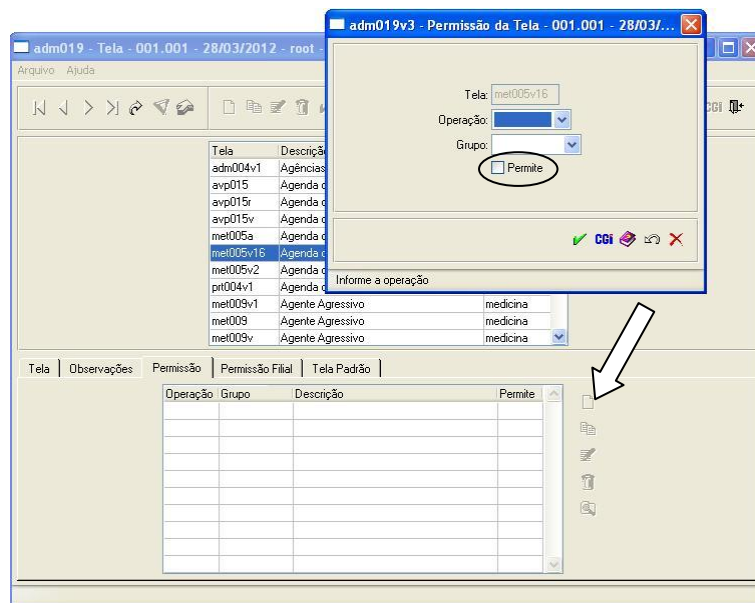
adm019 - Tela - 001.001 - 28/03/2012 - root -

Arquivo Ajuda

adm019v3 - Permissão da Tela - 001.001 - 28/03/...

Tela: met005v16
Operação:
Grupo:
Permite

CGi

Informe a operação

CGI

| Tela | Descriçã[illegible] | |
|---|---|---|
| adm004v1 | Agências | |
| avp015 | Agenda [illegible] | |
| avp015r | Agenda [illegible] | |
| avp015v | Agenda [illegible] | |
| met005a | Agenda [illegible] | |
| met005v16 | Agenda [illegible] | |
| met005v2 | Agenda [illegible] | |
| prt004v1 | Agenda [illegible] | |
| met009v1 | Agente Agressivo | medicina |
| met009 | Agente Agressivo | medicina |
| met009v | Agente Agressivo | medicina |

Tela | Observações | Permissão | Permissão Filial | Tela Padrão

| Operação | Grupo | Descrição | Permite |
|---|---|---|---|